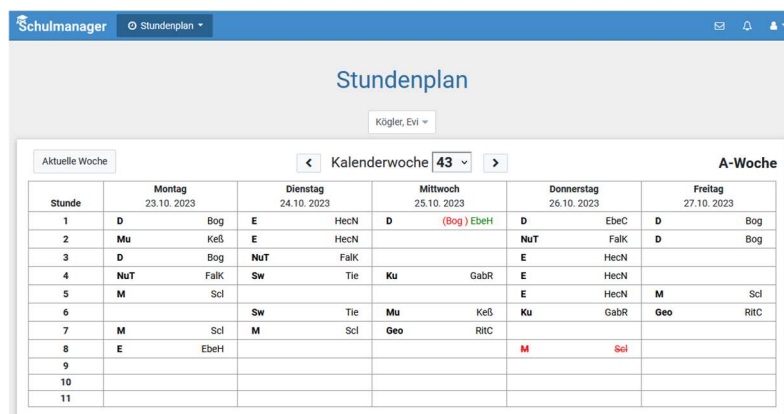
Schulmanager ⊙ Stundenplan

Stundenplan

Kögler, Evi

Aktuelle Woche

< Kalenderwoche 43 >

A-Woche

| Stunde | Montag 23.10.2023 | Dienstag 24.10.2023 | Mittwoch 25.10.2023 | Donnerstag 26.10.2023 | Freitag 27.10.2023 |
|---|---|---|---|---|---|
| 1 | D Bog | E HecN | D (Bog) EbeH | D EbeC | D Bog |
| 2 | Mu Keß | E HecN | | NuT FalK | D Bog |
| 3 | D Bog | NuT FalK | | E HecN | |
| 4 | NuT FalK | Sw Tie | Ku GabR | E HecN | |
| 5 | M Scl | | | E HecN | M Scl |
| 6 | | Sw Tie | Mu Keß | Ku GabR | Geo RitC |
| 7 | M Scl | M Scl | Geo RitC | | |
| 8 | E EbeH | | | M Scl | |
| 9 | | | | | |
| 10 | | | | | |
| 11 | | | | | |